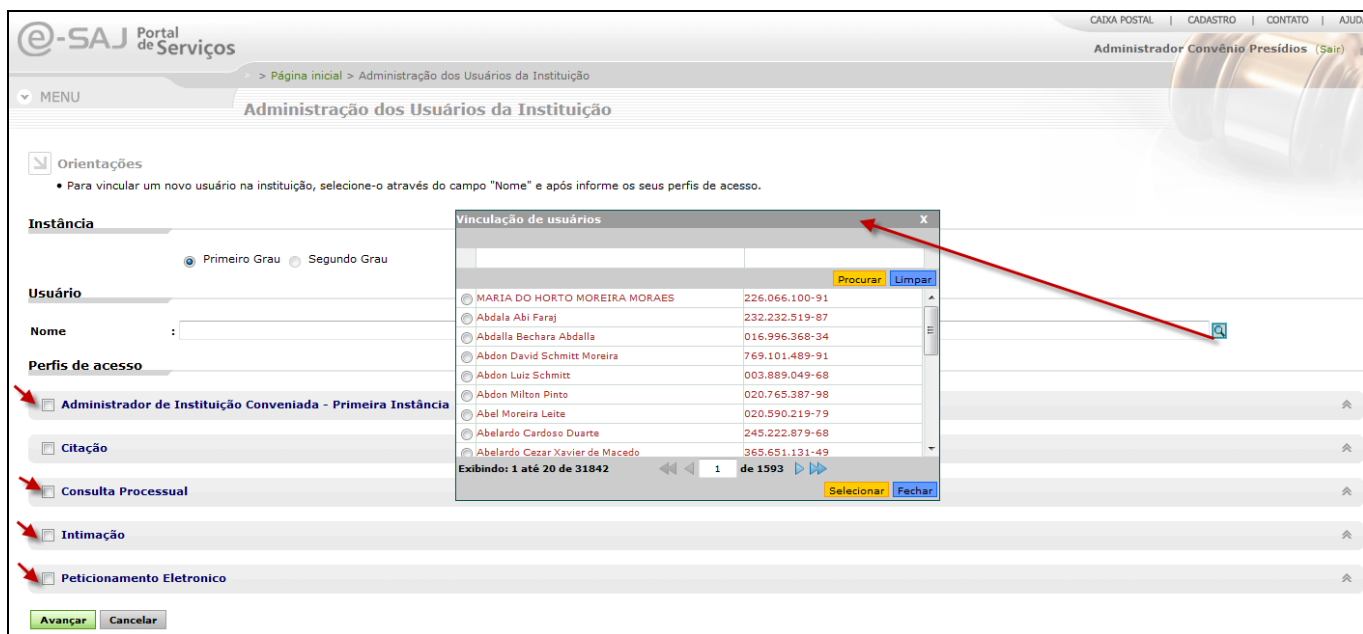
e-SAJ Portal de Serviços

CAIXA POSTAL | CADASTRO | CONTATO | AJUD

Administrador Convênio Presídios (Sair)

> Página inicial > Administração dos Usuários da Instituição

MENU

Administração dos Usuários da Instituição

Orientações

• Para vincular um novo usuário na instituição, selecione-o através do campo "Nome" e após informe os seus perfis de acesso.

Instância

Primeiro Grau Segundo Grau

Usuário

Nome :

Perfis de acesso

Administrador de Instituição Conveniada - Primeira Instância

Citação

Consulta Processual

Intimação

Peticionamento Eletronico

Avançar Cancelar

Vinculação de usuários X

Procurar Limpar

| | |
|---|---|
| MARIA DO HORTO MOREIRA MORAES | 226.066.100-91 |
| Abdala Abi Faraj | 232.232.519-87 |
| Abdalla Bechara Abdalla | 016.996.368-34 |
| Abdon David Schmitt Moreira | 769.101.489-91 |
| Abdon Luiz Schmitt | 003.889.049-68 |
| Abdon Milton Pinto | 020.765.387-98 |
| Abel Moreira Leite | 020.590.219-79 |
| Abelardo Cardoso Duarte | 245.222.879-68 |
| Abelardo Cezar Xavier de Macedo | 365.651.131-49 |

Exibindo: 1 até 20 de 31842 1 de 1593

Selecionar Fechar